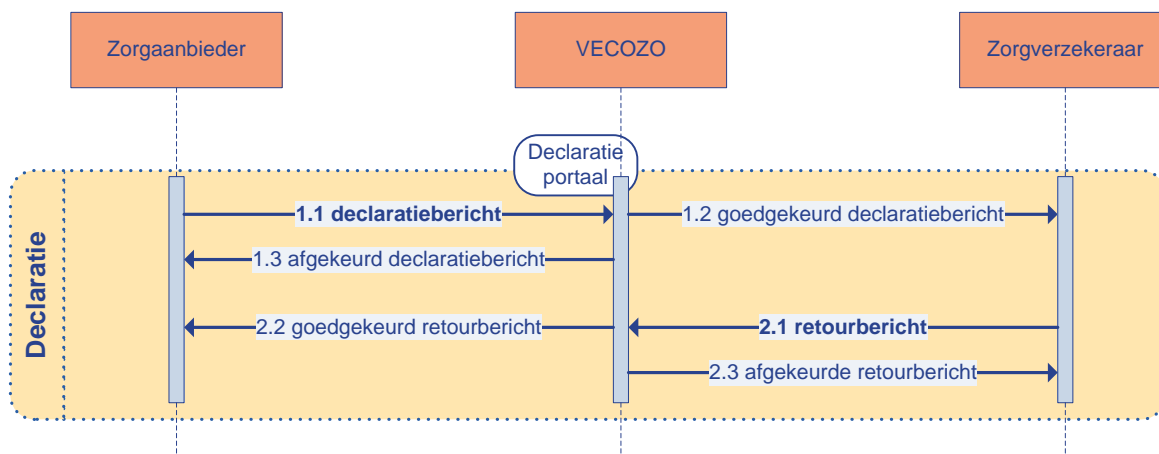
Zorgaanbieder

VECOZO

Zorgverzekeraar

Declaratie portaal

Declaratie

**1.1 declaratiebericht**

1.2 goedgekeurd declaratiebericht

1.3 afgekeurd declaratiebericht

2.2 goedgekeurd retourbericht

**2.1 retourbericht**

2.3 afgekeurde retourbericht